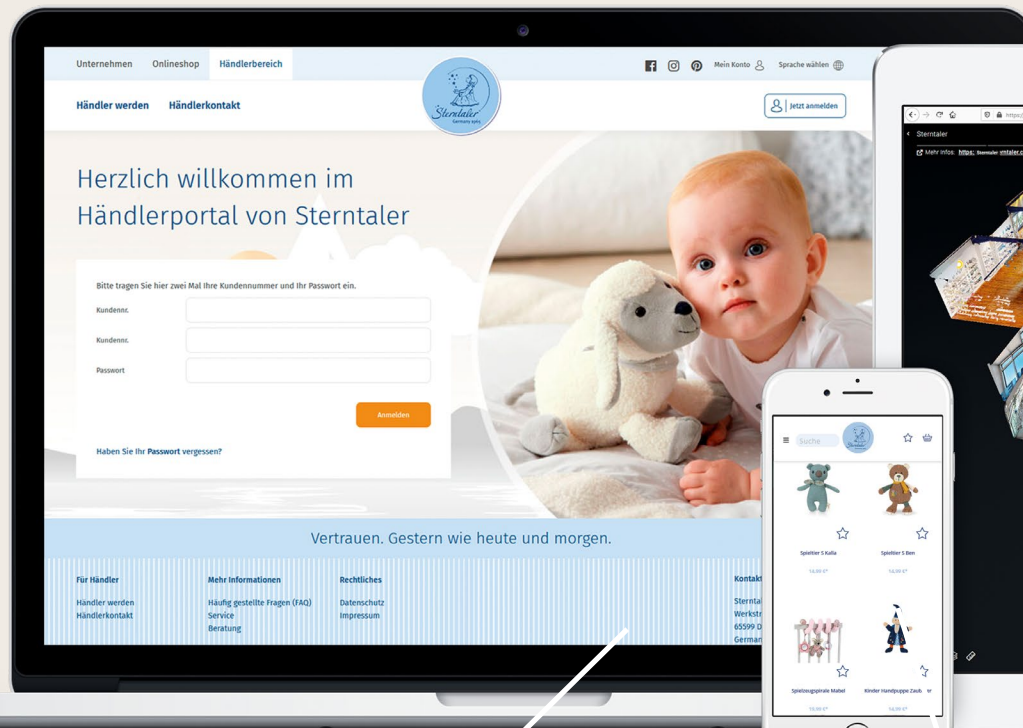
Unternehmen Onlineshop Händlerbereich

Mein Konto Sprache wählen

Händler werden Händlerkontakt

Sterntaler Germany seit

Jetzt anmelden

Herzlich willkommen im Händlerportal von Sterntaler

Bitte tragen Sie hier zwei Mal Ihre Kundennummer und Ihr Passwort ein.

Kundennr.

Kundennr.

Passwort

Anmelden

Haben Sie Ihr Passwort vergessen?

Vertrauen. Gestern wie heute und morgen.

Für Händler
Händler werden
Händlerkontakt

Mehr Informationen
Häufig gestellte Fragen (FAQ)
Service
Beratung

Rechtliches
Datenschutz
Impressum

Kontakt
Sterntal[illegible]
Werkstr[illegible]
65599 D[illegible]
German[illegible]

Sterntaler
Mehr Infos: https: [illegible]

Suche

Spieltier S Kalla
14,99 €*

Spieltier S Ben
14,99 €*

Spielzeugspirale Mabel
14,99 €*

Kinder Handpuppe Zaub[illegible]
14,99 €*